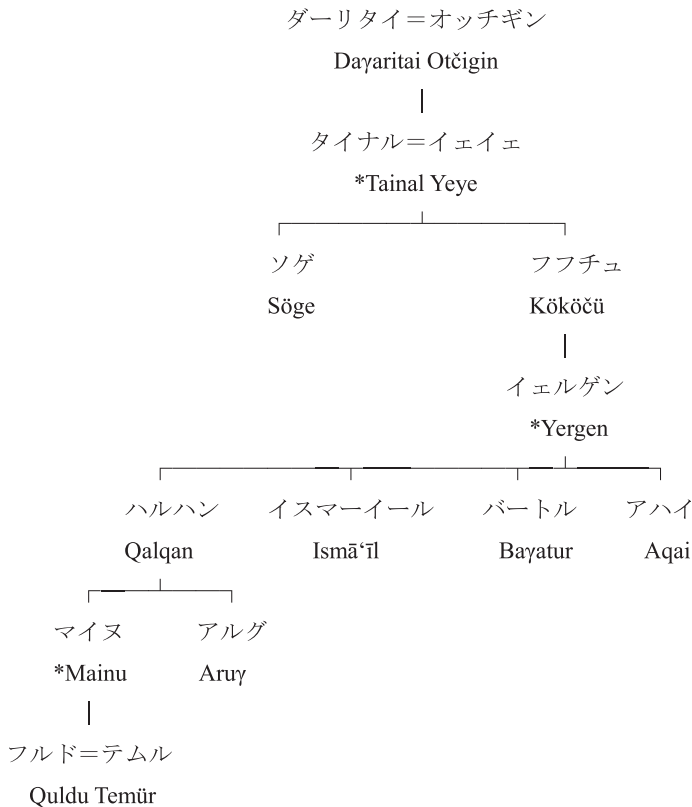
ダーリタイ＝オッチギン
Daγaritai Otčigin

タイナル＝イェイェ
*Tainal Yeye

ソゲ
Söge

フフチュ
Kököčü

イェルゲン
*Yergen

ハルハン
Qalqan

イスマーイール
Ismā'īl

バートル
Baγatur

アハイ
Aqai

マイヌ
*Mainu

アルグ
Aruγ

フルド＝テムル
Quldu Temür